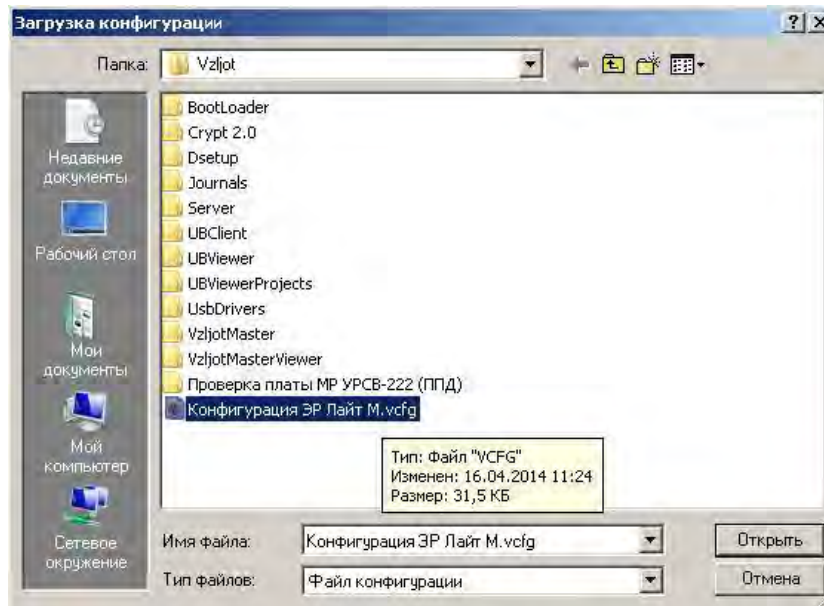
Загрузка конфигурации

? X

Папка: Vzljot

Недавние документы

Рабочий стол

Мои документы

Мой компьютер

Сетевое окружение

BootLoader
Crypt 2.0
Dsetup
Journals
Server
UBClient
UBViewer
UBViewerProjects
UsbDrivers
VzljotMaster
VzljotMasterViewer
Проверка платы МР УРСВ-222 (ППД)
Конфигурация ЭР Лайт М.vcfg

Тип: Файл "VCFG"
Изменен: 16.04.2014 11:24
Размер: 31,5 КБ

Имя файла: Конфигурация ЭР Лайт М.vcfg

Тип файлов: Файл конфигурации

Открыть

Отмена